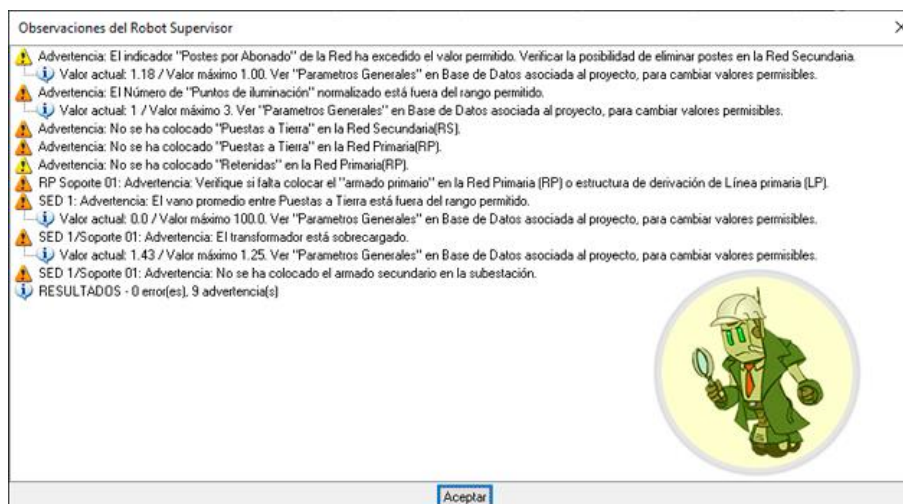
Observaciones del Robot Supervisor

Advertencia: El indicador "Postes por Abonado" de la Red ha excedido el valor permitido. Verificar la posibilidad de eliminar postes en la Red Secundaria.
Valor actual: 1.18 / Valor máximo 1.00. Ver "Parametros Generales" en Base de Datos asociada al proyecto, para cambiar valores permisibles.
Advertencia: El Número de "Puntos de iluminación" normalizado está fuera del rango permitido.
Valor actual: 1 / Valor máximo 3. Ver "Parametros Generales" en Base de Datos asociada al proyecto, para cambiar valores permisibles.
Advertencia: No se ha colocado "Puestas a Tierra" en la Red Secundaria(RS).
Advertencia: No se ha colocado "Puestas a Tierra" en la Red Primaria(RP).
Advertencia: No se ha colocado "Retenidas" en la Red Primaria(RP).
RP Soporte 01: Advertencia: Verifique si falta colocar el "armado primario" en la Red Primaria (RP) o estructura de derivación de Línea primaria (LP).
SED 1: Advertencia: El vano promedio entre Puestas a Tierra está fuera del rango permitido.
Valor actual: 0.0 / Valor máximo 100.0. Ver "Parametros Generales" en Base de Datos asociada al proyecto, para cambiar valores permisibles.
SED 1/Soporte 01: Advertencia: El transformador está sobrecargado.
Valor actual: 1.43 / Valor máximo 1.25. Ver "Parametros Generales" en Base de Datos asociada al proyecto, para cambiar valores permisibles.
SED 1/Soporte 01: Advertencia: No se ha colocado el armado secundario en la subestación.
RESULTADOS - 0 error(es), 9 advertencia(s)

Aceptar